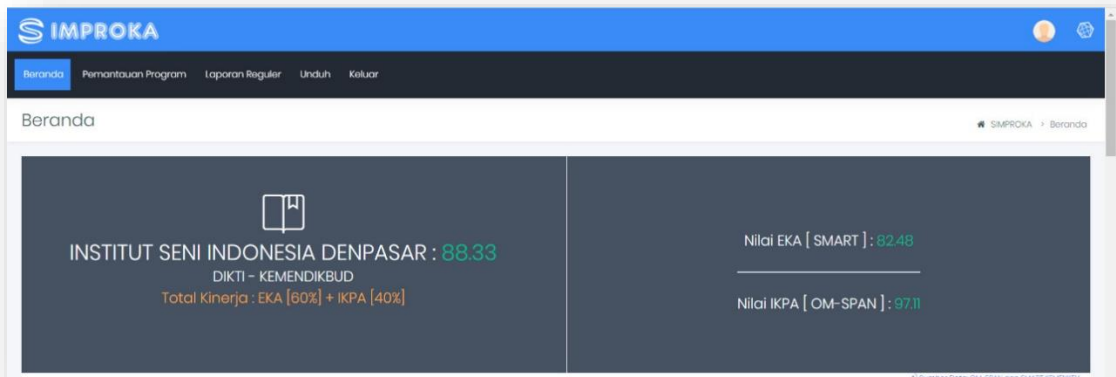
SIMPROKA

Beranda Pemantauan Program Laporan Reguler Unduh Keluar

Beranda

SIMPROKA > Beranda

INSTITUT SENI INDONESIA DENPASAR : 88.33

DIKTI - KEMENDIKBUD

Total Kinerja : EKA [60%] + IKPA [40%]

Nilai EKA [ SMART ] : 82.48

Nilai IKPA [ OM-SPAN ] : 97.11

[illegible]